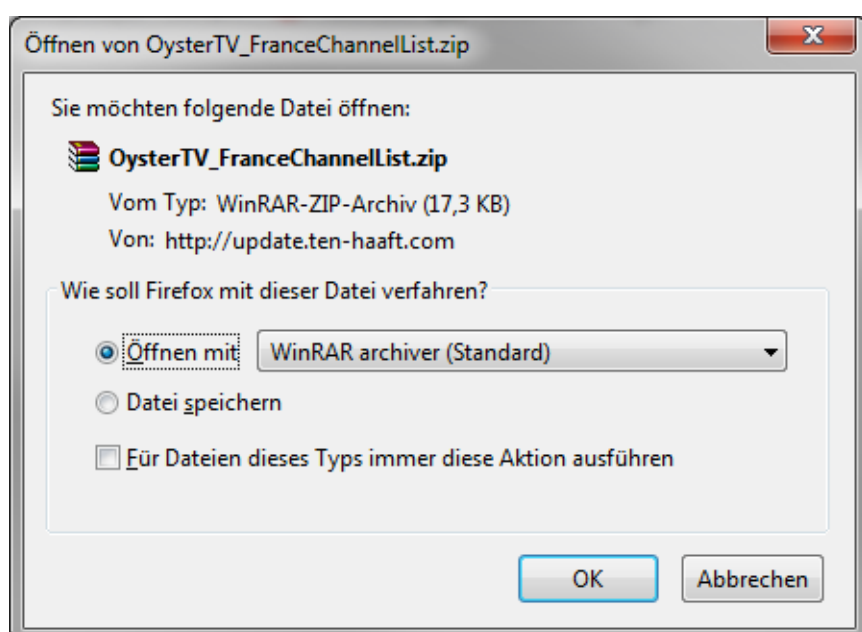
Öffnen von OysterTV_FranceChannelList.zip

X

Sie möchten folgende Datei öffnen:

OysterTV_FranceChannelList.zip

Vom Typ: WinRAR-ZIP-Archiv (17,3 KB)

Von: http://update.ten-haaft.com

Wie soll Firefox mit dieser Datei verfahren?

Öffnen mit

WinRAR archiver (Standard)

Datei speichern

Für Dateien dieses Typs immer diese Aktion ausführen

OK

Abbrechen